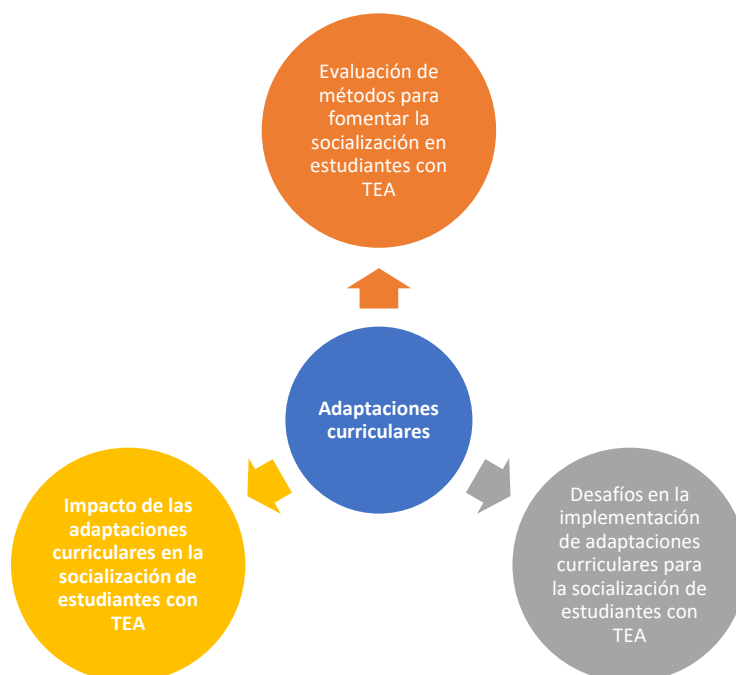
Evaluación de métodos para fomentar la socialización en estudiantes con TEA

Adaptaciones curriculares

Impacto de las adaptaciones curriculares en la socialización de estudiantes con TEA

Desafíos en la implementación de adaptaciones curriculares para la socialización de estudiantes con TEA